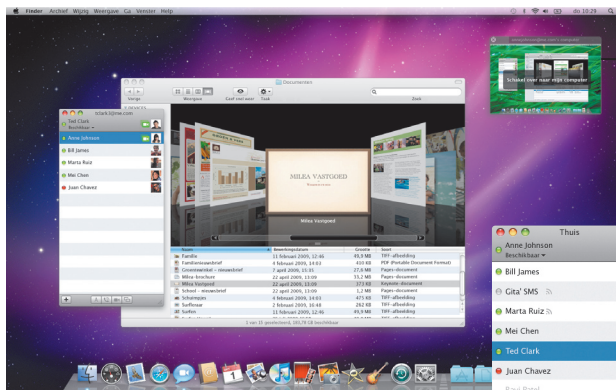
Finder Archief Wijzig Weergave Ga Venster Help

do 10:29

Schakel over naar mijn computer

tclark.li@me.com

Ted Clark
Beschikbaar

Anne Johnson
Bill James
Marta Ruiz
Mei Chen
Juan Chavez

Documenten

Vorige
Weergave
Snel weergeven
Taak
Zoek

MILEA VASTGOED

Milea Vastgoed

| Naam | Bewerkingsdatum | Grootte | Soort |
|---|---|---|---|
| Familie | 11 februari 2009, 12:31 | 49,9 MB | TIFF-afbeelding |
| Familienieuwsbrief | 4 februari 2009, 14:03 | 410 KB | PDF (Portable Document Format) |
| Coverniewsbrief – nieuwsbrief | 7 april 2009, 15:31 | 27,6 MB | Pages-document |
| Milea brochure | 22 april 2009, 13:09 | 33,2 MB | Pages-document |
| Milea Vastgoed | 22 april 2009, 13:09 | 171 KB | Keynote-document |
| School – nieuwsbrief | 22 april 2009, 13:09 | 1,2 MB | Pages-document |
| Schaatsen | 4 februari 2009, 14:03 | 473 KB | TIFF-afbeelding |
| Sterfensar | 2 februari 2009, 16:48 | 262 KB | TIFF-afbeelding |
| Surfen | 11 februari 2009, 12:26 | 49,9 MB | TIFF-afbeelding |

1 van 15 geselecteerd, 183,78 GB beschikbaar

Thuis

Anne Johnson
Beschikbaar
Bill James
Gita' SMS
Marta Ruiz
Mei Chen
Ted Clark
Juan Chavez